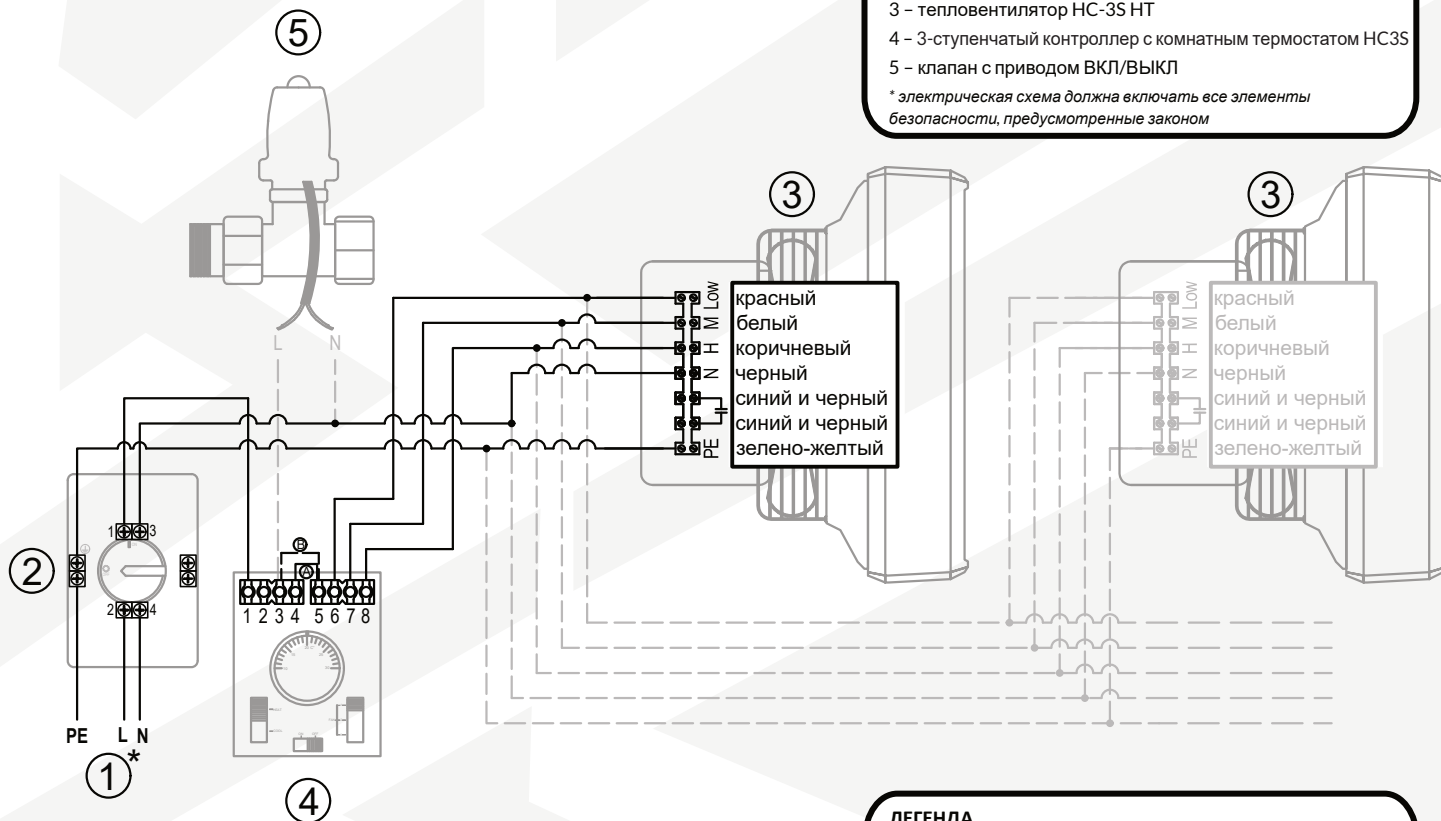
3 – тепловентилятор HC-3S HT
4 – 3-ступенчатый контроллер с комнатным термостатом HC3S
5 – клапан с приводом ВКЛ/ВЫКЛ
* электрическая схема должна включать все элементы безопасности, предусмотренные законом

5

3

3

L N

Low
M
H
N

PE

красный
белый
коричневый
черный
синий и черный
синий и черный
зелено-желтый

Low
M
H
N

PE

красный
белый
коричневый
черный
синий и черный
синий и черный
зелено-желтый

1 3
2 4

2

B
A
1 2 3 4 5 6 7 8

PE L N

1*

4

ЛЕГЕНДА